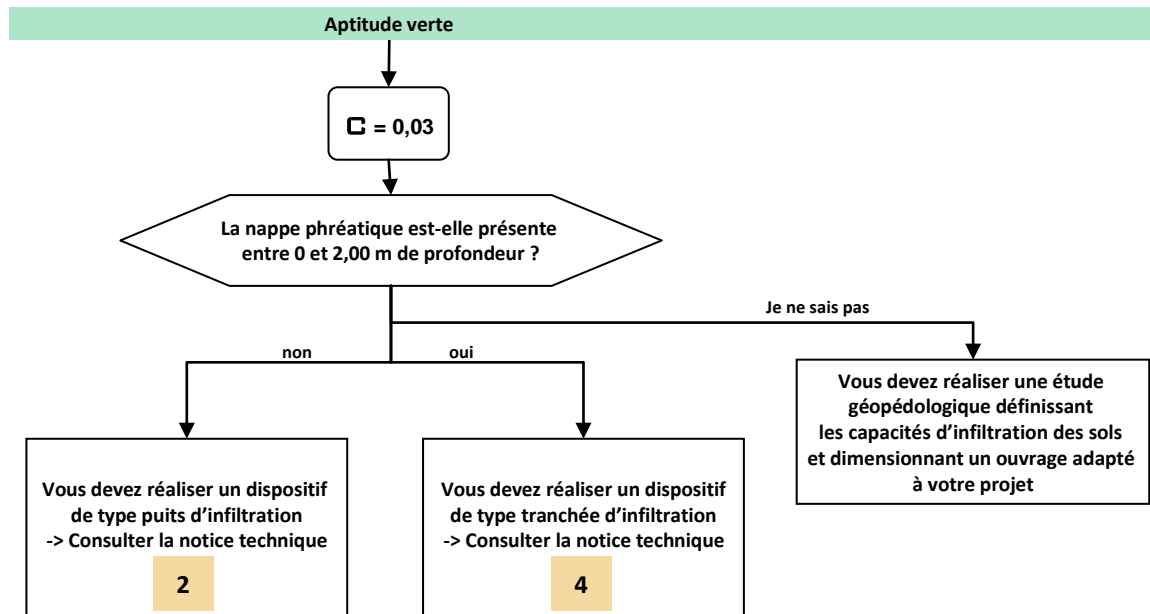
Aptitude verte

C = 0,03

La nappe phréatique est-elle présente entre 0 et 2,00 m de profondeur ?

Je ne sais pas

non

oui

Vous devez réaliser une étude géopédologique définissant les capacités d'infiltration des sols et dimensionnant un ouvrage adapté à votre projet

Vous devez réaliser un dispositif de type puits d'infiltration -> Consulter la notice technique

2

Vous devez réaliser un dispositif de type tranchée d'infiltration -> Consulter la notice technique

4